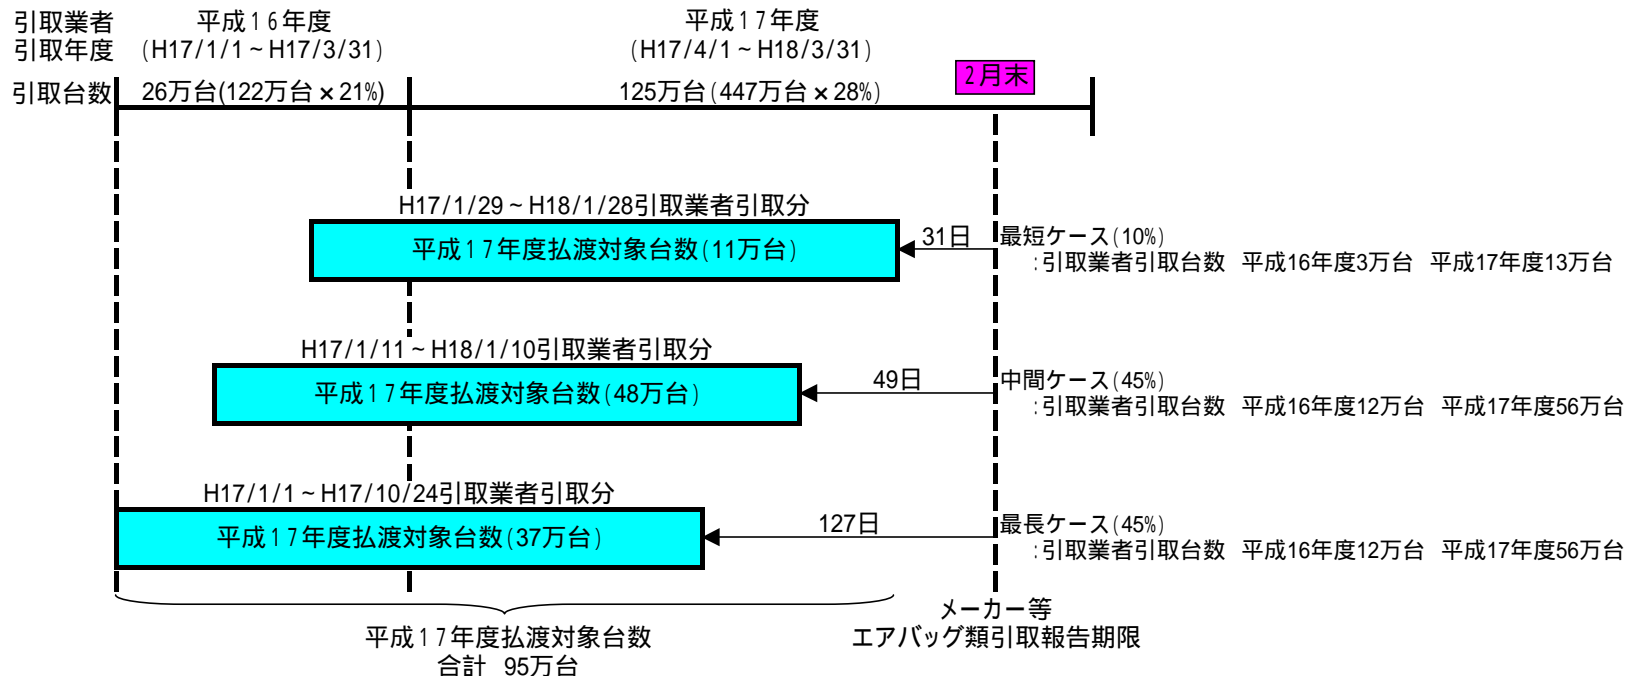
引取業者
引取年度

平成16年度
（H17/1/1～H17/3/31）

平成17年度
（H17/4/1～H18/3/31）

2月末

引取台数

26万台(122万台×21%)

125万台（447万台×28%）

H17/1/29～H18/1/28引取業者引取分

平成17年度払渡対象台数（11万台）

31日

最短ケース（10%）
：引取業者引取台数　平成16年度3万台　平成17年度13万台

H17/1/11～H18/1/10引取業者引取分

平成17年度払渡対象台数（48万台）

49日

中間ケース（45%）
：引取業者引取台数　平成16年度12万台　平成17年度56万台

H17/1/1～H17/10/24引取業者引取分

平成17年度払渡対象台数（37万台）

127日

最長ケース（45%）
：引取業者引取台数　平成16年度12万台　平成17年度56万台

平成17年度払渡対象台数
合計　95万台

メーカー等
エアバッグ類引取報告期限